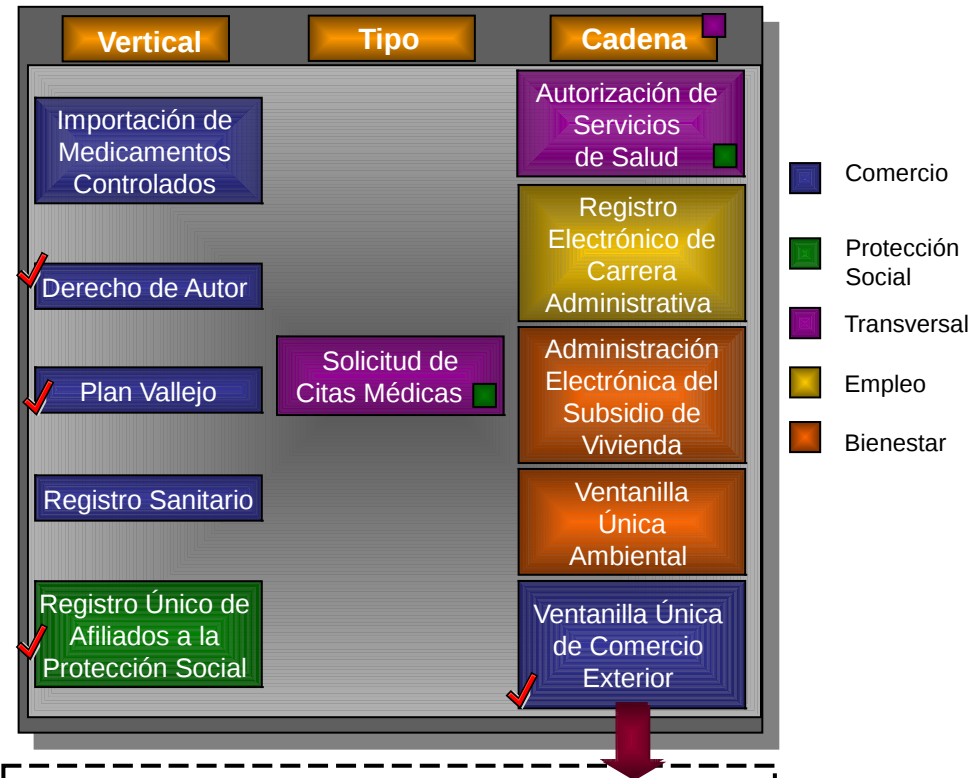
Vertical

Tipo

Cadena

Importación de Medicamentos Controlados

Derecho de Autor

Plan Vallejo

Registro Sanitario

Registro Único de Afiliados a la Protección Social

Solicitud de Citas Médicas

Autorización de Servicios de Salud

Registro Electrónico de Carrera Administrativa

Administración Electrónica del Subsidio de Vivienda

Ventanilla Única Ambiental

Ventanilla Única de Comercio Exterior

Comercio

Protección Social

Transversal

Empleo

Bienestar